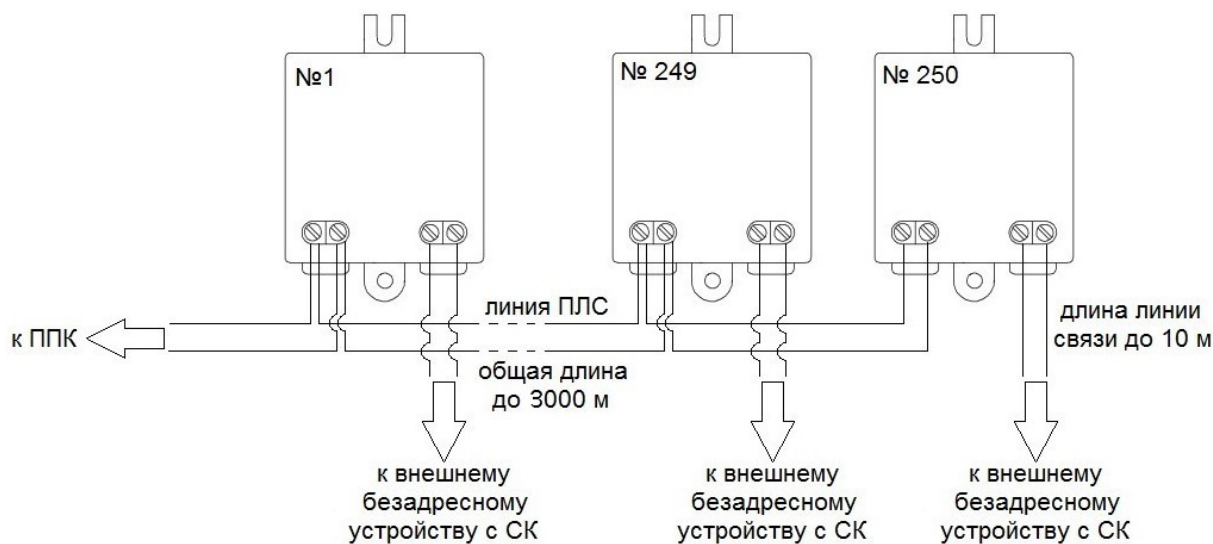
№1

№ 249

№ 250

к ППК

линия ПЛС

общая длина до 3000 м

длина линии связи до 10 м

к внешнему безадресному устройству с СК

к внешнему безадресному устройству с СК

к внешнему безадресному устройству с СК